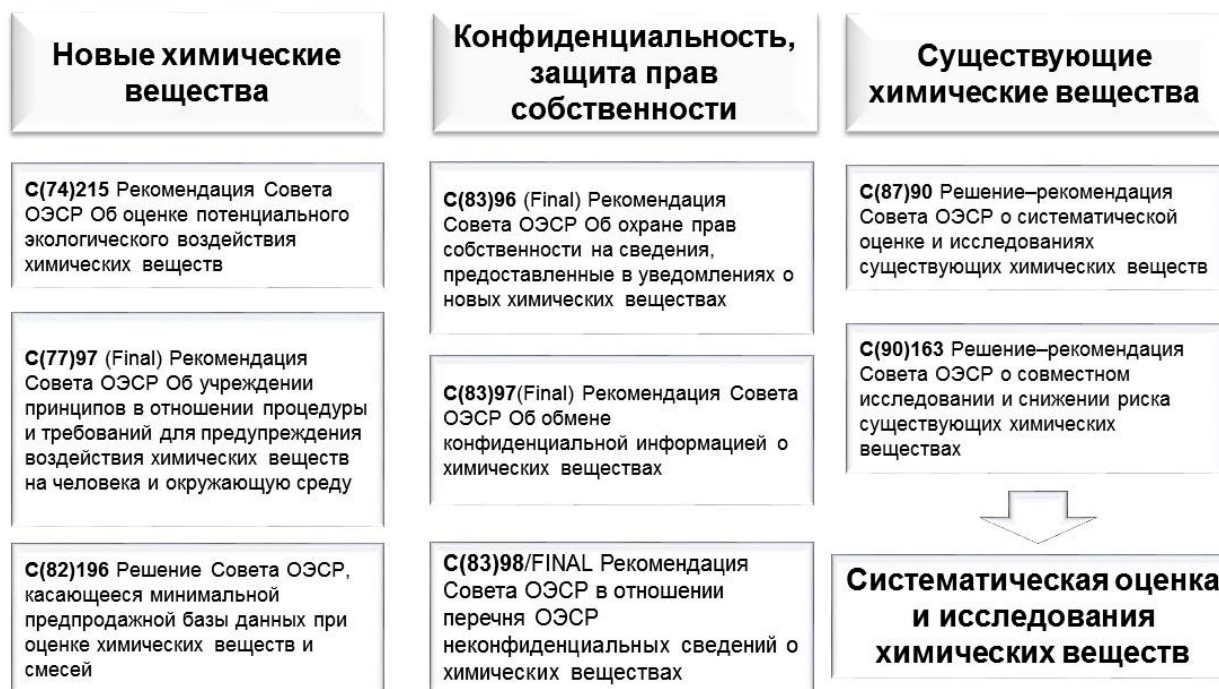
Новые химические вещества

C(74)215 Рекомендация Совета ОЭСР Об оценке потенциального экологического воздействия химических веществ

C(77)97 (Final) Рекомендация Совета ОЭСР Об учреждении принципов в отношении процедуры и требований для предупреждения воздействия химических веществ на человека и окружающую среду

C(82)196 Решение Совета ОЭСР, касающееся минимальной предпродажной базы данных при оценке химических веществ и смесей

Конфиденциальность, защита прав собственности

C(83)96 (Final) Рекомендация Совета ОЭСР Об охране прав собственности на сведения, предоставленные в уведомлениях о новых химических веществах

C(83)97(Final) Рекомендация Совета ОЭСР Об обмене конфиденциальной информацией о химических веществах

C(83)98/FINAL Рекомендация Совета ОЭСР в отношении перечня ОЭСР неконфиденциальных сведений о химических веществах

Существующие химические вещества

C(87)90 Решение–рекомендация Совета ОЭСР о систематической оценке и исследованиях существующих химических веществ

C(90)163 Решение–рекомендация Совета ОЭСР о совместном исследовании и снижении риска существующих химических веществах

Систематическая оценка и исследования химических веществ